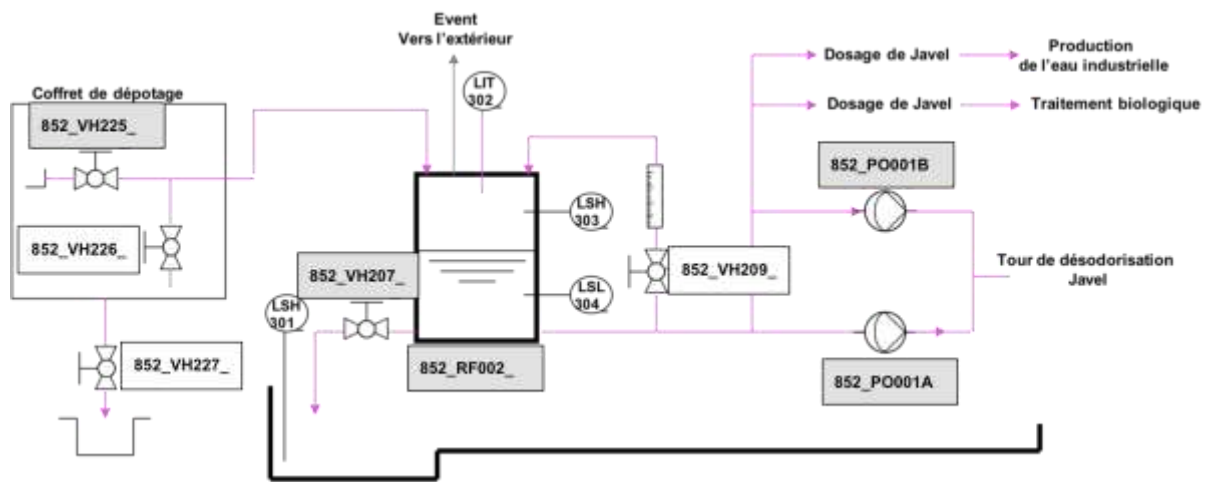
Event
Vers l'extérieur

Coffret de dépotage

852_VH225_

852_VH226_

852_VH227_

LIT 302

LSH 303

LSL 304

LSH 301

852_VH207_

852_RF002_

852_VH209_

Dosage de Javel → Production de l'eau industrielle

Dosage de Javel → Traitement biologique

852_PO001B

852_PO001A

Tour de désodorisation Javel